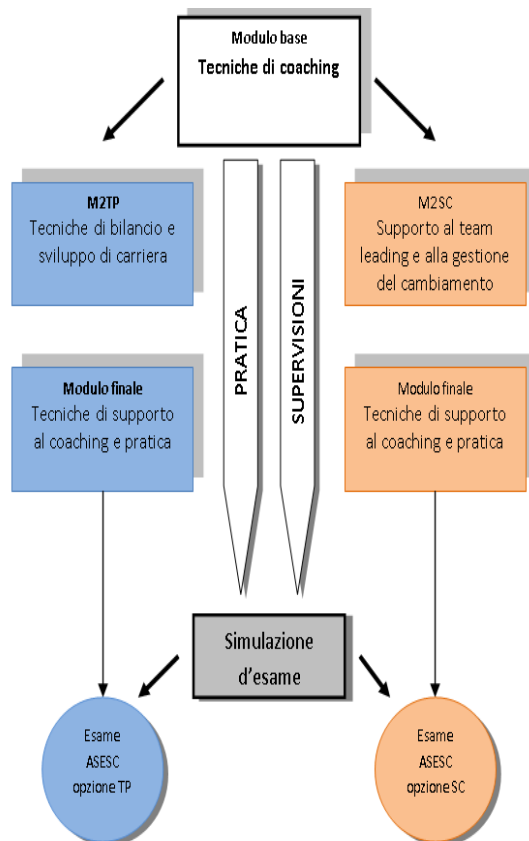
Modulo base
Tecniche di coaching

M2TP
Tecniche di bilancio e sviluppo di carriera

PRATICA

SUPERVISIONI

M2SC
Supporto al team leading e alla gestione del cambiamento

Modulo finale
Tecniche di supporto al coaching e pratica

Modulo finale
Tecniche di supporto al coaching e pratica

Simulazione d'esame

Esame
ASESC
opzione TP

Esame
ASESC
opzione SC